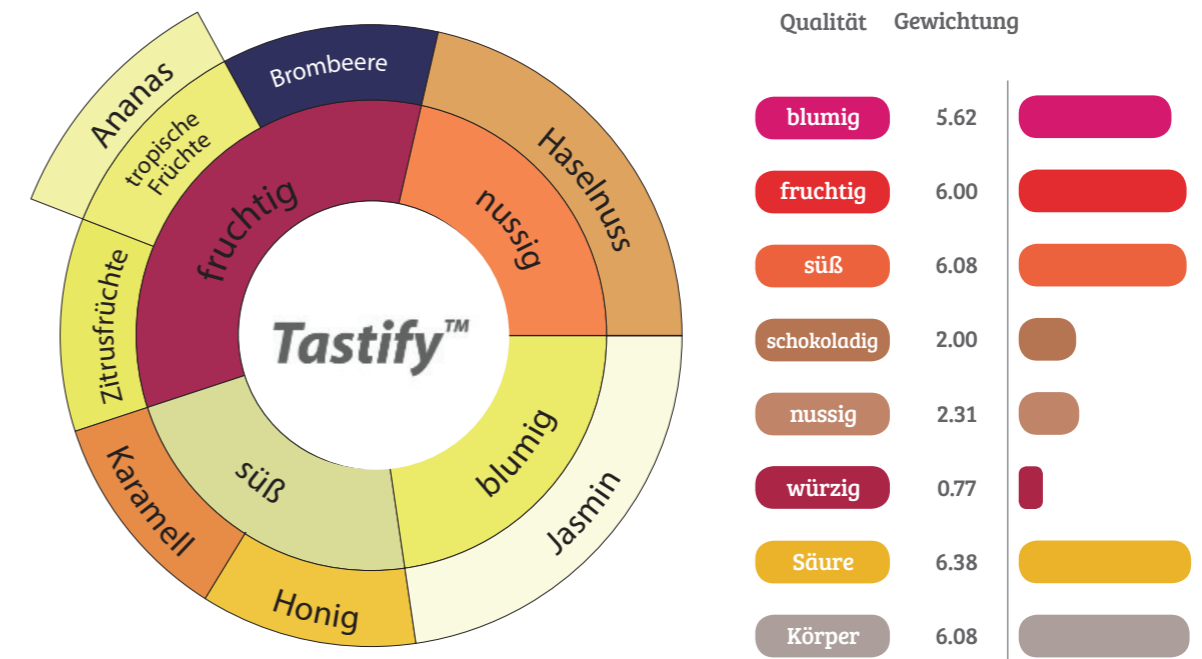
Ananas
tropische Früchte
Brombeere
Haselnuss
fruchtig
nussig
Zitrusfrüchte
Tastify™
süß
blumig
Karamell
Jasmin
Honig

| Qualität | Gewichtung |
|---|---|
| blumig | 5.62 |
| fruchtig | 6.00 |
| süß | 6.08 |
| schokoladig | 2.00 |
| nussig | 2.31 |
| würzig | 0.77 |
| Säure | 6.38 |
| Körper | 6.08 |